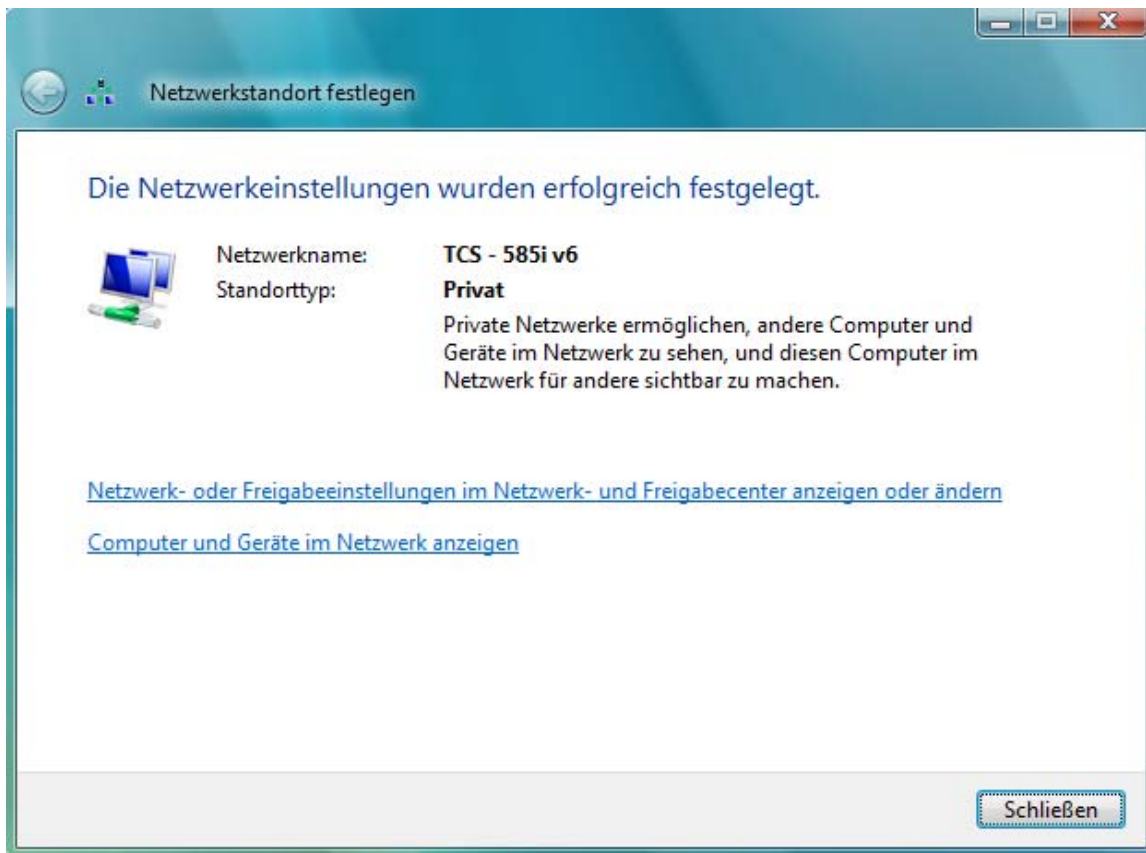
Netzwerkstandort festlegen

Die Netzwerkeinstellungen wurden erfolgreich festgelegt.

Netzwerkname: **TCS - 585i v6**
Standorttyp: **Privat**

Private Netzwerke ermöglichen, andere Computer und Geräte im Netzwerk zu sehen, und diesen Computer im Netzwerk für andere sichtbar zu machen.

Netzwerk- oder Freigabeeinstellungen im Netzwerk- und Freigabecenter anzeigen oder ändern

Computer und Geräte im Netzwerk anzeigen

Schließen